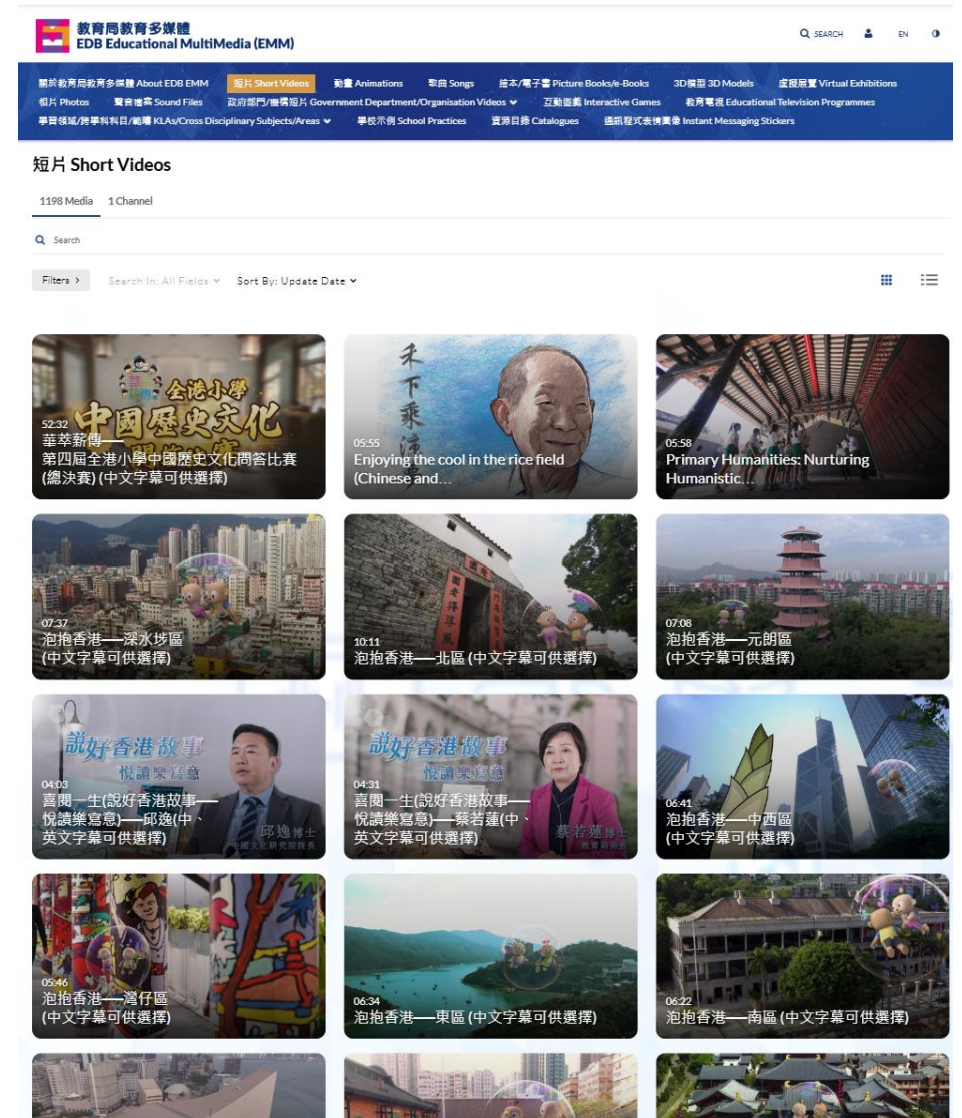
教育局教育多媒體
EDB Educational MultiMedia (EMM)

SEARCH EN

關於教育局教育多媒體 About EDB EMM 短片 Short Videos 動畫 Animations 歌曲 Songs 繪本/電子書 Picture Books/e-Books 3D模型 3D Models 虛擬展覽 Virtual Exhibitions 相片 Photos 聲音檔案 Sound Files 政府部門/機構短片 Government Department/Organisation Videos 互動遊戲 Interactive Games 教育電視 Educational Television Programmes 學習領域/跨學科科目/範疇 KLAs/Cross Disciplinary Subjects/Areas 學校示例 School Practices 資源目錄 Catalogues 通訊程式表情圖像 Instant Messaging Stickers

短片 Short Videos

1198 Media 1 Channel

Search

Filters > Search In: All Fields Sort By: Update Date

52:32
華萃薪傳——第四屆全港小學中國歷史文化問答比賽(總決賽) (中文字幕可供選擇)

05:55
Enjoying the cool in the rice field (Chinese and...

05:58
Primary Humanities: Nurturing Humanistic...

07:37
泡抱香港——深水埗區 (中文字幕可供選擇)

10:11
泡抱香港——北區 (中文字幕可供選擇)

07:08
泡抱香港——元朗區 (中文字幕可供選擇)

04:03
喜閱一生(說好香港故事——悅讀樂寫意)——邱逸(中、英文字幕可供選擇)

04:31
喜閱一生(說好香港故事——悅讀樂寫意)——蔡若蓮(中、英文字幕可供選擇)

06:41
泡抱香港——中西區 (中文字幕可供選擇)

05:46
泡抱香港——灣仔區 (中文字幕可供選擇)

06:34
泡抱香港——東區 (中文字幕可供選擇)

06:22
泡抱香港——南區 (中文字幕可供選擇)